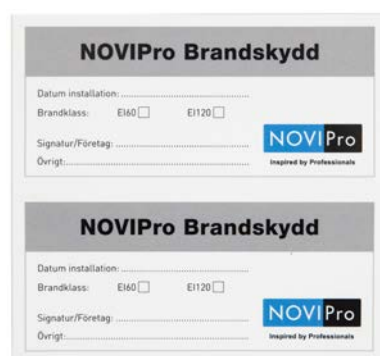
NOVIPro Brandskydd

Datum installation: ..................................

Brandklass: EI60 ☐ EI120 ☐

Signatur/Företag: ..................................

Övrigt: ..................................

NOVI Pro
Inspired by Professionals

NOVIPro Brandskydd

Datum installation: ..................................

Brandklass: EI60 ☐ EI120 ☐

Signatur/Företag: ..................................

Övrigt: ..................................

NOVI Pro
Inspired by Professionals